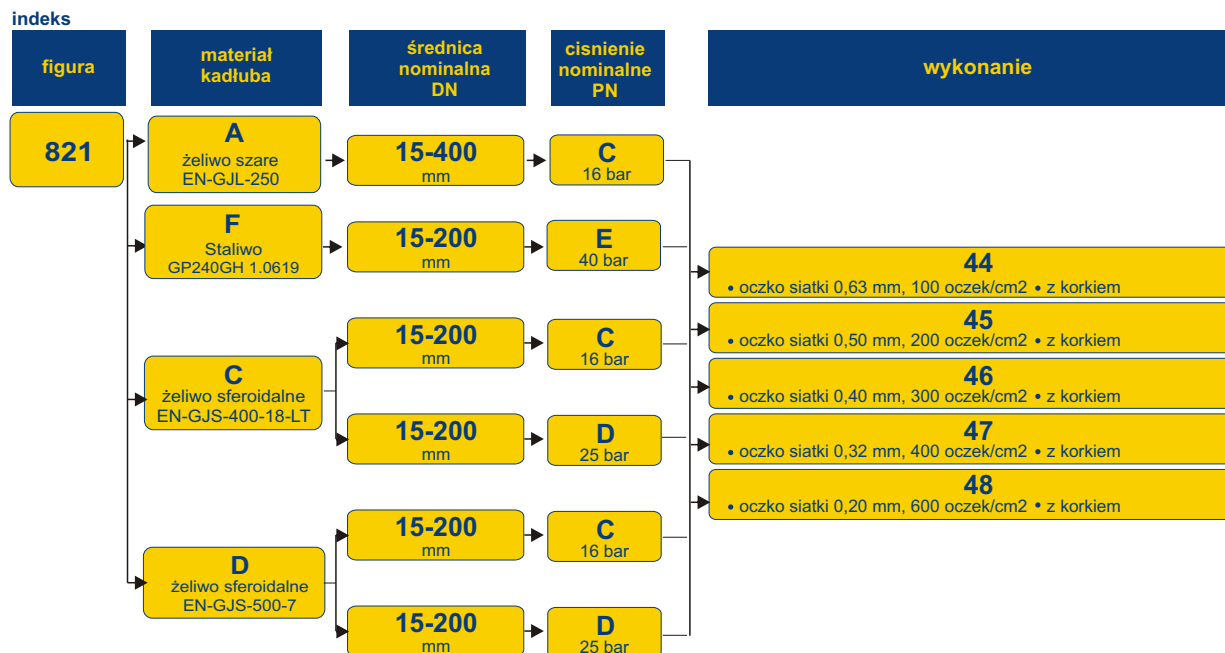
indeks

figura

materiał kadłuba

średnica nominalna DN

cisnienie nominalne PN

wykonanie

821

A
żeliwo szare
EN-GJL-250

15-400
mm

C
16 bar

F
Staliwo
GP240GH 1.0619

15-200
mm

E
40 bar

44
• oczko siatki 0,63 mm, 100 oczek/cm2 • z korkiem

45
• oczko siatki 0,50 mm, 200 oczek/cm2 • z korkiem

15-200
mm

C
16 bar

C
żeliwo sferoidalne
EN-GJS-400-18-LT

46
• oczko siatki 0,40 mm, 300 oczek/cm2 • z korkiem

47
• oczko siatki 0,32 mm, 400 oczek/cm2 • z korkiem

15-200
mm

D
25 bar

48
• oczko siatki 0,20 mm, 600 oczek/cm2 • z korkiem

15-200
mm

C
16 bar

D
żeliwo sferoidalne
EN-GJS-500-7

15-200
mm

D
25 bar